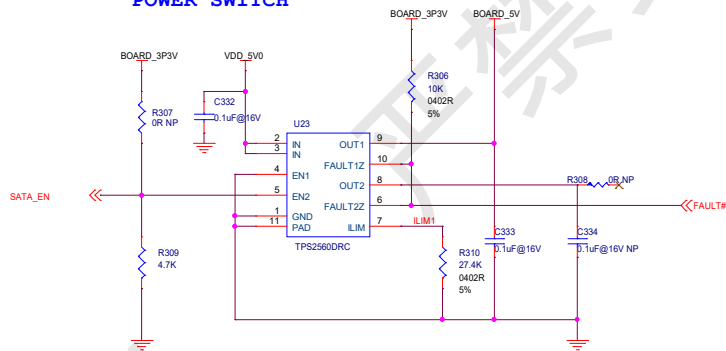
POWER SWITCH

BOARD_3P3V
BOARD_5V
BOARD_3P3V
VDD_5V0
R306
10K
0402R
5%
R307
0R NP
C332
0.1uF@16V
U23
2 IN
3 IN
OUT1 9
FAULT1Z 10
4 EN1
OUT2 8
5 EN2
FAULT2Z 6
1 GND
11 PAD
ILIM 7
TPS2560DRC
ILIM1
SATA_EN
R308
0R NP
FAULT#
C333
0.1uF@16V
C334
0.1uF@16V NP
R309
4.7K
R310
27.4K
0402R
5%